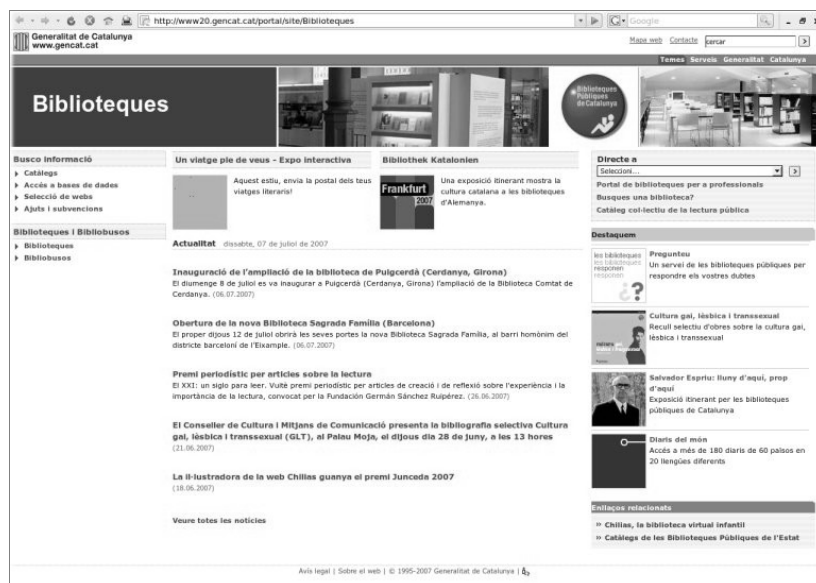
http://www20.gencat.cat/portal/site/Biblioteques

Google

Generalitat de Catalunya
www.gencat.cat

Mapa web Contacte cercar

Temes Serveis Generalitat Catalunya

Biblioteques

Biblioteques Públiques de Catalunya

Frankfurt 2007

Busco informació
Catàlegs
Accés a bases de dades
Selecció de webs
Ajuts i subvencions

Biblioteques i Bibliobusos
Biblioteques
Bibliobusos

Un viatge pie de veus - Expo interactiva
Aquest estiu, envia la postal dels teus viatges literaris!

Bibliothek Katalonien
Una exposició itinerant mostra la cultura catalana a les biblioteques d'Alemanya.

Actualitat dissabte, 07 de juliol de 2007

Inauguració de l'ampliació de la biblioteca de Puigcerdà (Cerdanya, Girona)
El diumenge 8 de juliol es va inaugurar a Puigcerdà (Cerdanya, Girona) l'ampliació de la Biblioteca Comtat de Cerdanya. (06.07.2007)

Obertura de la nova Biblioteca Sagrada Família (Barcelona)
El proper dijous 12 de juliol obrirà les seves portes la nova Biblioteca Sagrada Família, al barri homònim del districte barceloní de l'Eixample. (06.07.2007)

Premi periodístic per articles sobre la lectura
El XXI: un siglo para leer. Vuitè premi periodístic per articles de creació i de reflexió sobre l'experiència i la importància de la lectura, convocat per la Fundación Germán Sánchez Ruipérez. (26.06.2007)

El Conseller de Cultura i Mitjans de Comunicació presenta la bibliografia selectiva Cultura gai, lèsbica i transsexual (GLT), al Palau Moja, el dijous dia 28 de juny, a les 13 hores (21.06.2007)

La il·lustradora de la web Chilias guanya el premi Junceda 2007 (18.06.2007)

Veure totes les notícies

Directe a
Seleccioni...
Portal de biblioteques per a professionals
Busques una biblioteca?
Catàleg col·lectiu de la lectura pública

Destaquem

Pregunteu
Un servei de les biblioteques públiques per respondre els vostres dubtes

Cultura gai, lèsbica i transsexual
Recull selectiu d'obres sobre la cultura gai, lèsbica i transsexual

Salvador Espriu: lluny d'aquí, prop d'aquí
Exposició itinerant per les biblioteques públiques de Catalunya

Diaris del món
Accés a més de 180 diaris de 60 països en 20 llengües diferents

Enllaços relacionats
» Chilias, la biblioteca virtual infantil
» Catàlegs de les Biblioteques Públiques de l'Estat

Avís legal | Sobre el web | © 1995-2007 Generalitat de Catalunya